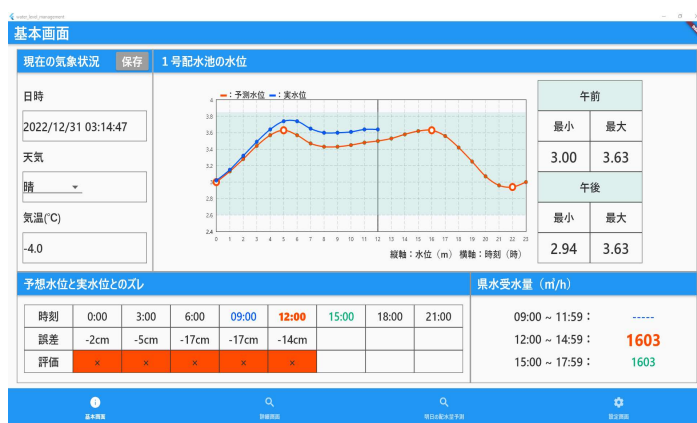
water_level_management

基本画面

現在の気象状況 保存

日時

2022/12/31 03:14:47

天気

晴

気温(℃)

-4.0

1号配水池の水位

—: 予測水位 —: 実水位

4
3.8
3.6
3.4
3.2
3
2.8
2.6
2.4

0 1 2 3 4 5 6 7 8 9 10 11 12 13 14 15 16 17 18 19 20 21 22 23

縦軸：水位（m） 横軸：時刻（時）

| 午前 | |
|---|---|
| 最小 | 最大 |
| 3.00 | 3.63 |

| 午後 | |
|---|---|
| 最小 | 最大 |
| 2.94 | 3.63 |

予想水位と実水位とのズレ

| 時刻 | 0:00 | 3:00 | 6:00 | 09:00 | 12:00 | 15:00 | 18:00 | 21:00 |
|---|---|---|---|---|---|---|---|---|
| 誤差 | -2cm | -5cm | -17cm | -17cm | -14cm | | | |
| 評価 | × | × | × | × | × | | | |

県水受水量（㎥/h）

09:00 ~ 11:59： -----

12:00 ~ 14:59： 1603

15:00 ~ 17:59： 1603

基本画面 詳細画面 明日の配水量予測 設定画面